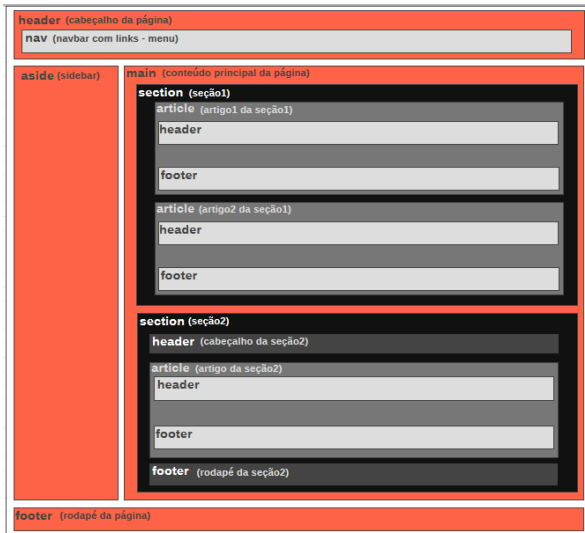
header (cabeçalho da página)

nav (navbar com links - menu)

aside (sidebar)

main (conteúdo principal da página)

section (seção1)

article (artigo1 da seção1)

header

footer

article (artigo2 da seção1)

header

footer

section (seção2)

header (cabeçalho da seção2)

article (artigo da seção2)

header

footer

footer (rodapé da seção2)

footer (rodapé da página)